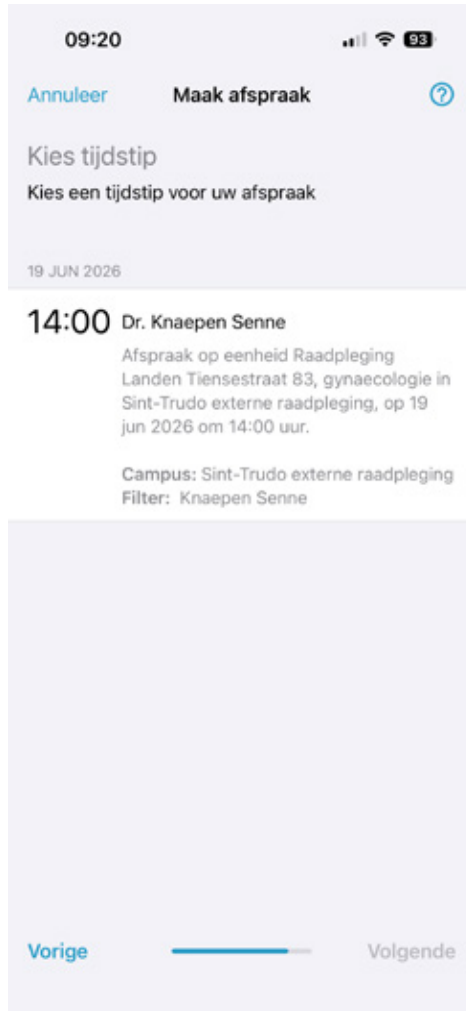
09:20

93

Annuleer

Maak afspraak

?

Kies tijdstip

Kies een tijdstip voor uw afspraak

19 JUN 2026

14:00 Dr. Knaepen Senne

Afspraak op eenheid Raadpleging Landen Tiensestraat 83, gynaecologie in Sint-Trudo externe raadpleging, op 19 jun 2026 om 14:00 uur.

Campus: Sint-Trudo externe raadpleging
Filter: Knaepen Senne

Vorige

Volgende